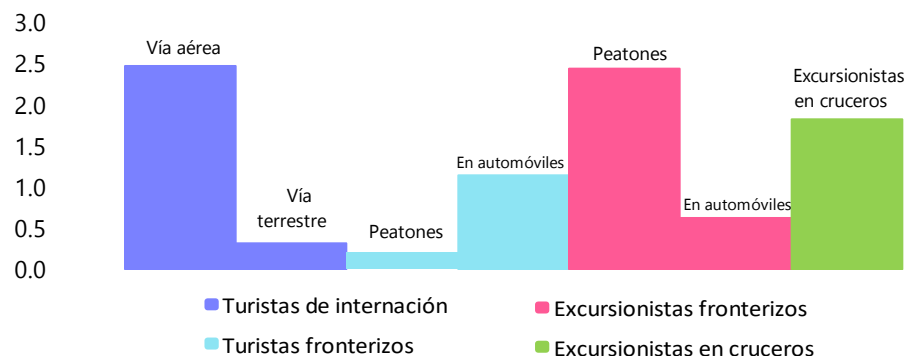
3.0
2.5
2.0
1.5
1.0
0.5
0.0

Vía aérea
Vía terrestre
Peatones
En automóviles
Peatones
En automóviles
Excursionistas en cruceros

Turistas de internación
Excursionistas fronterizos
Turistas fronterizos
Excursionistas en cruceros